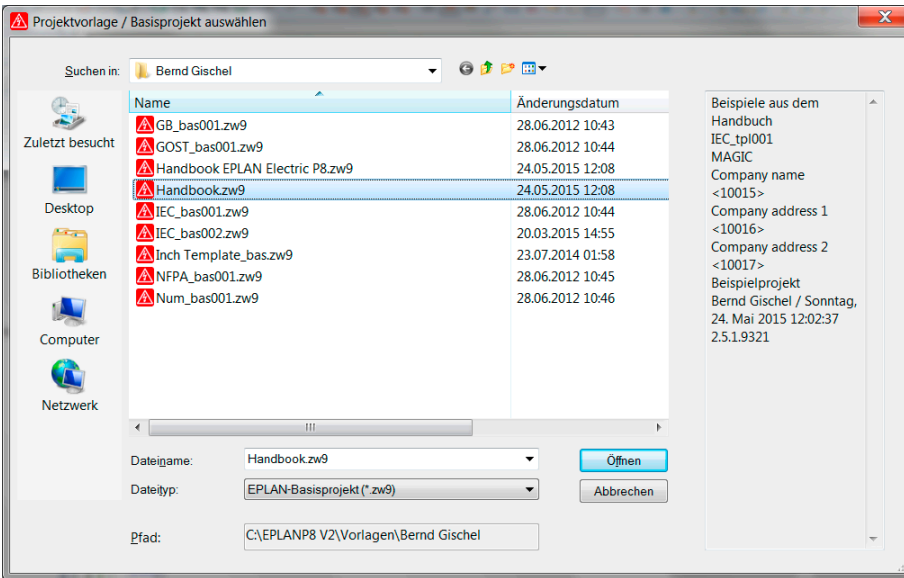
Projektvorlage / Basisprojekt auswählen

Suchen in: Bernd Gischel

Zuletzt besucht
Desktop
Bibliotheken
Computer
Netzwerk

| Name | Änderungsdatum |
|---|---|
| GB_bas001.zw9 | 28.06.2012 10:43 |
| GOST_bas001.zw9 | 28.06.2012 10:44 |
| Handbook EPLAN Electric P8.zw9 | 24.05.2015 12:08 |
| Handbook.zw9 | 24.05.2015 12:08 |
| IEC_bas001.zw9 | 28.06.2012 10:44 |
| IEC_bas002.zw9 | 20.03.2015 14:55 |
| Inch Template_bas.zw9 | 23.07.2014 01:58 |
| NFPA_bas001.zw9 | 28.06.2012 10:45 |
| Num_bas001.zw9 | 28.06.2012 10:46 |

Beispiele aus dem Handbuch
IEC_tpl001
MAGIC
Company name
<10015>
Company address 1
<10016>
Company address 2
<10017>
Beispielprojekt
Bernd Gischel / Sonntag, 24. Mai 2015 12:02:37
2.5.1.9321

Dateiname: Handbook.zw9
Dateityp: EPLAN-Basisprojekt (*.zw9)
Öffnen
Abbrechen

Pfad: C:\EPLANP8 V2\Vorlagen\Bernd Gischel